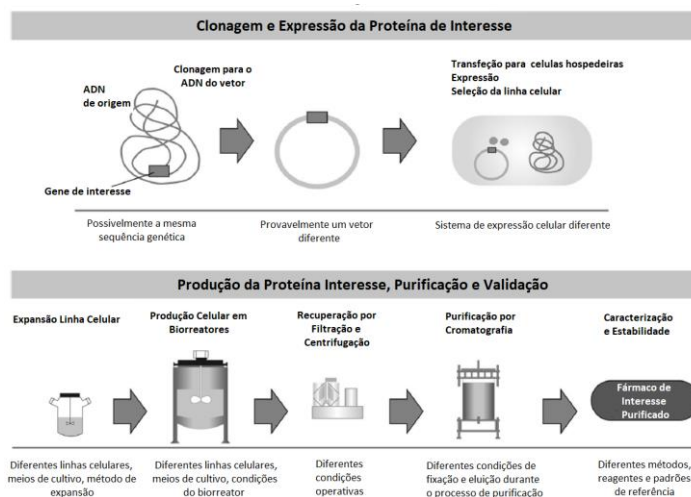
Clonagem e Expressão da Proteína de Interesse

ADN de origem

Clonagem para o ADN do vetor

Transfeção para células hospedeiras
Expressão
Seleção da linha celular

Gene de interesse

Possivelmente a mesma sequência genética

Provavelmente um vetor diferente

Sistema de expressão celular diferente

Produção da Proteína Interesse, Purificação e Validação

Expansão Linha Celular

Produção Celular em Biorreatores

Recuperação por Filtração e Centrifugação

Purificação por Cromatografia

Caracterização e Estabilidade

Fármaco de Interesse Purificado

Diferentes linhas celulares, meios de cultivo, método de expansão

Diferentes linhas celulares, meios de cultivo, condições do biorreator

Diferentes condições operativas

Diferentes condições de fixação e eluição durante o processo de purificação

Diferentes métodos, reagentes e padrões de referência